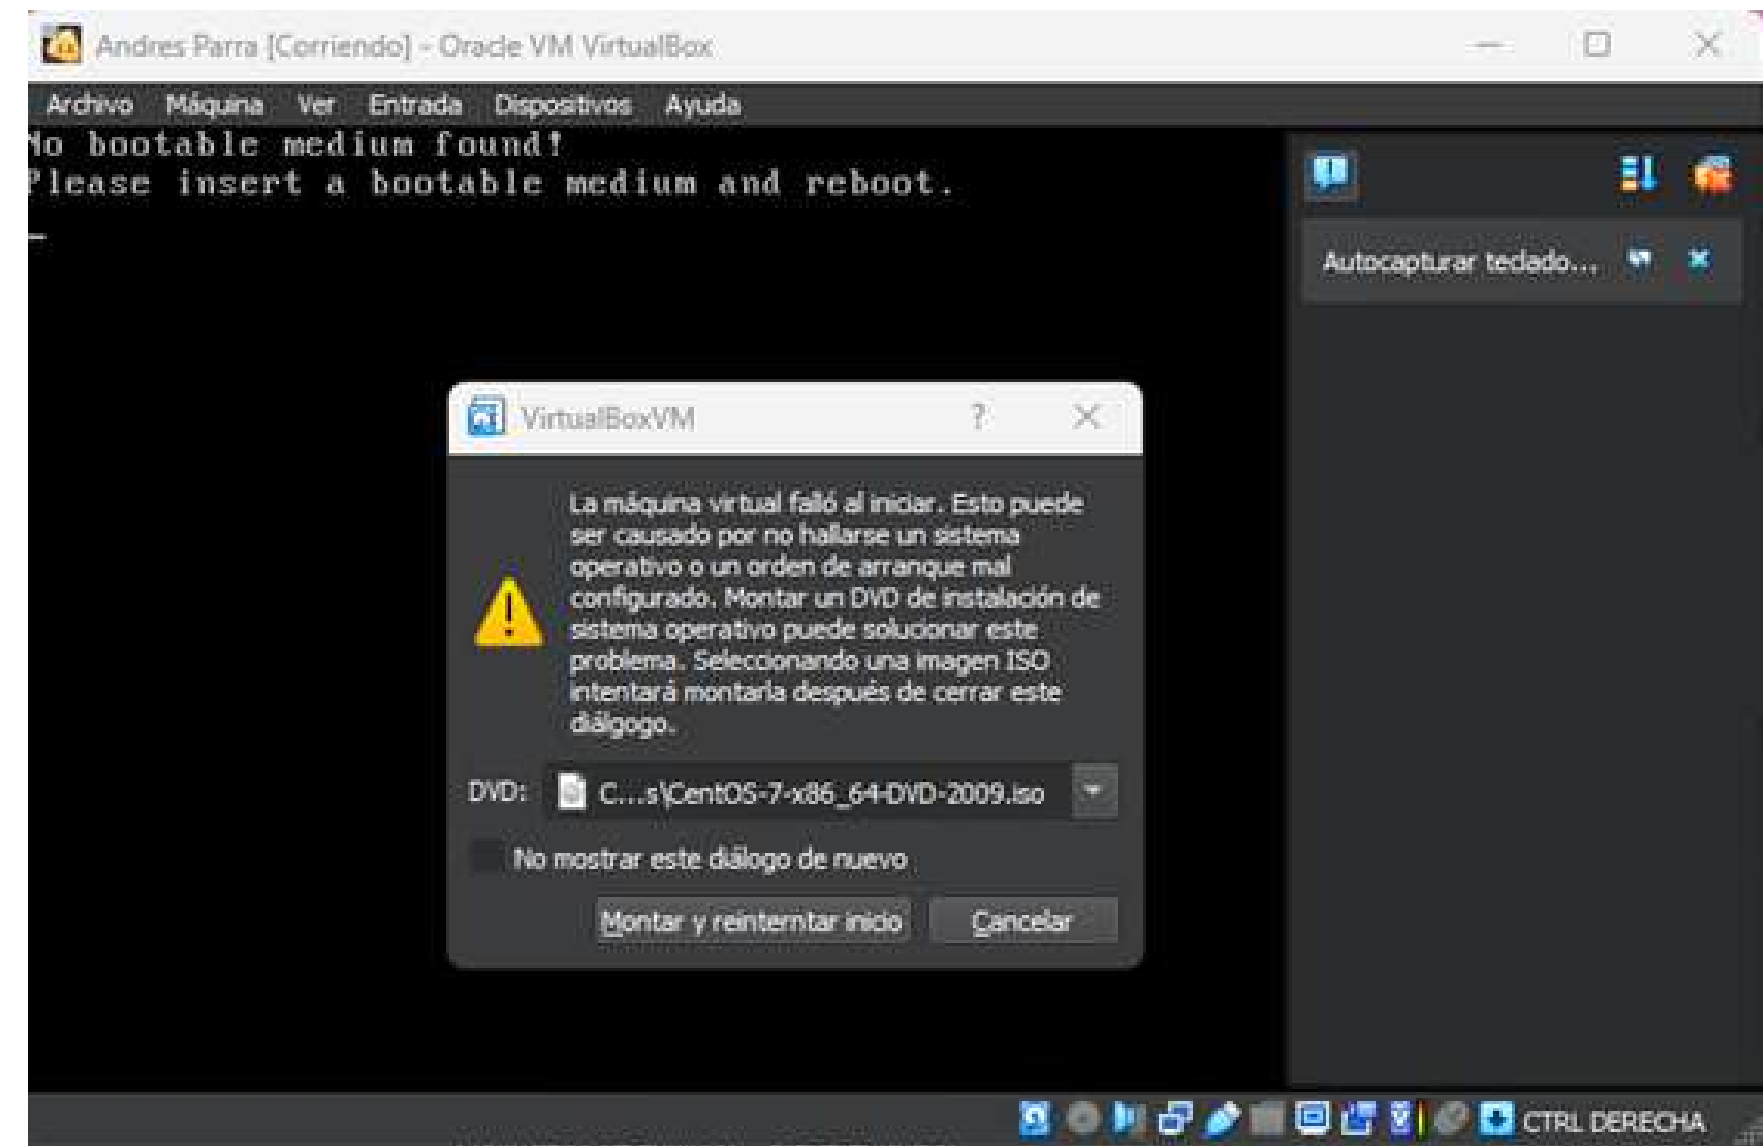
Andres Parra [Corriendo] - Oracle VM VirtualBox

Archivo Máquina Ver Entrada Dispositivos Ayuda

No bootable medium found!
Please insert a bootable medium and reboot.

Autocapturar teclado...

VirtualBoxVM ?

La máquina virtual falló al iniciar. Esto puede ser causado por no hallarse un sistema operativo o un orden de arranque mal configurado. Montar un DVD de instalación de sistema operativo puede solucionar este problema. Seleccionando una imagen ISO intentará montarla después de cerrar este diálogo.

DVD: C...s\CentOS-7-x86_64-DVD-2009.iso

No mostrar este diálogo de nuevo

Montar y reintentar inicio Cancelar

CTRL DERECHA